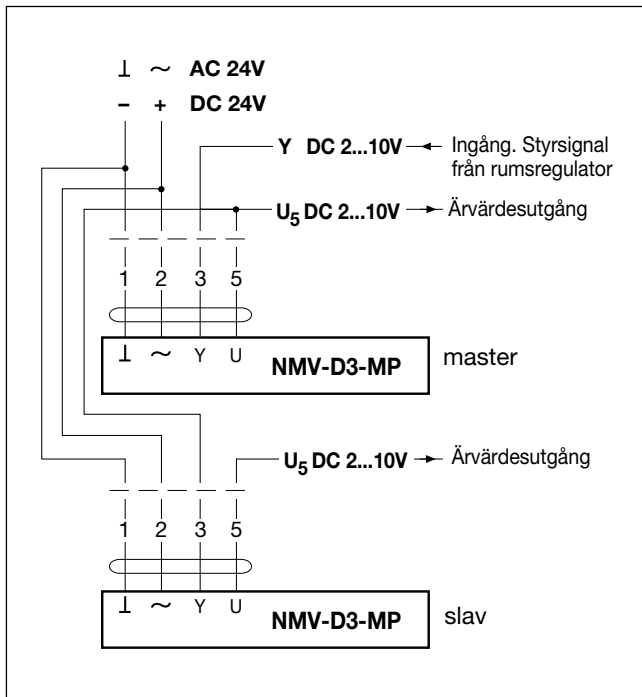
$\perp$ ~ AC 24V
– + DC 24V
Y DC 2...10V Ingång. Styrsignal från rumsregulator
$U_5$ DC 2...10V Ärvärdesutgång
1 2 3 5
$\perp$ ~ Y U NMV-D3-MP master
$U_5$ DC 2...10V Ärvärdesutgång
1 2 3 5
$\perp$ ~ Y U NMV-D3-MP slav